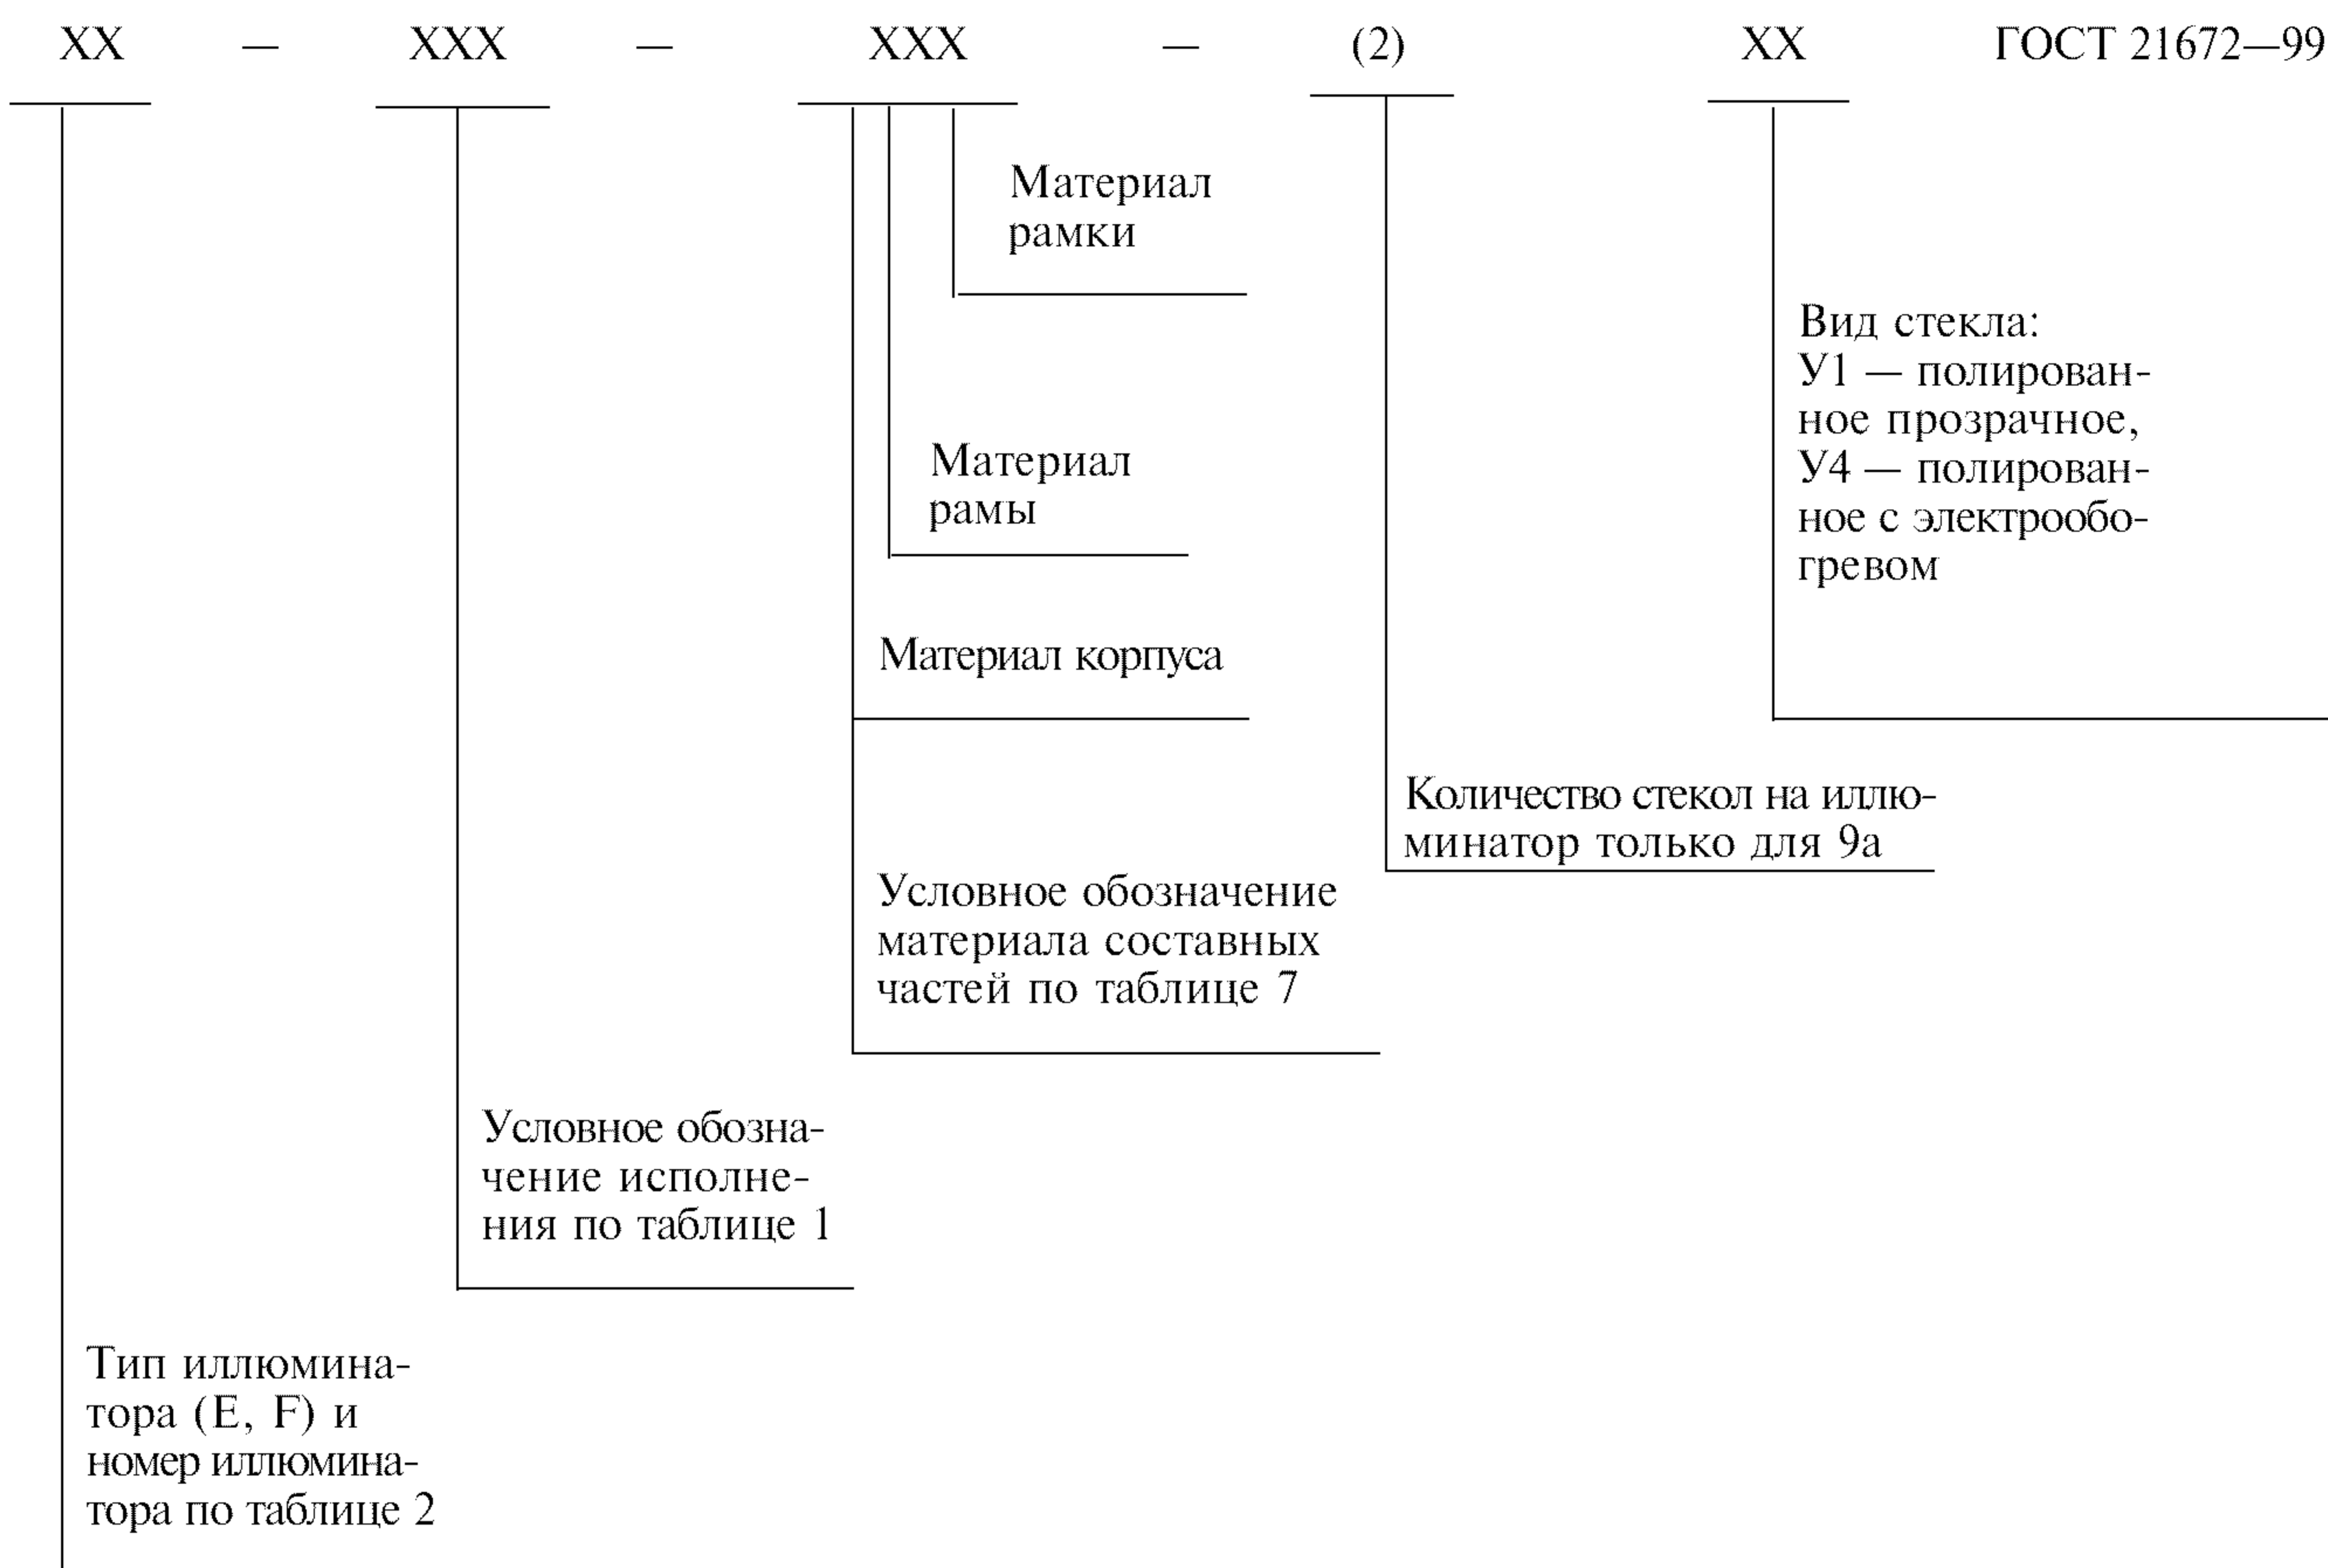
XX — XXX — XXX — (2) XX ГОСТ 21672—99

Материал рамки

Вид стекла:
У1 — полированное прозрачное,
У4 — полированное с электрообогревом

Материал рамы

Материал корпуса

Количество стекол на иллюминатор только для 9а

Условное обозначение материала составных частей по таблице 7

Условное обозначение исполнения по таблице 1

Тип иллюминатора (E, F) и номер иллюминатора по таблице 2